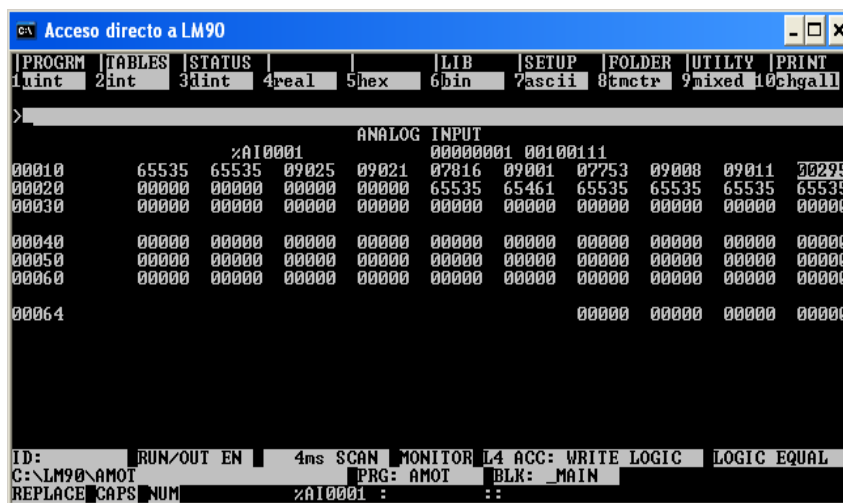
Acceso directo a LM90

|PROGRM |TABLES |STATUS | | |LIB |SETUP |FOLDER |UTILTY |PRINT
1uint 2int 3dint 4real 5hex 6bin 7ascii 8tmctr 9mixed 10chgall

>_

ANALOG INPUT

%AI0001 00000001 00100111

| | | | | | | | | | | |
|---|---|---|---|---|---|---|---|---|---|---|
| 00010 | 65535 | 65535 | 09025 | 09021 | 07816 | 09001 | 07753 | 09008 | 09011 | 0029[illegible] |
| 00020 | 00000 | 00000 | 00000 | 00000 | 65535 | 65461 | 65535 | 65535 | 65535 | 6553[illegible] |
| 00030 | 00000 | 00000 | 00000 | 00000 | 00000 | 00000 | 00000 | 00000 | 00000 | 0000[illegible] |
| 00040 | 00000 | 00000 | 00000 | 00000 | 00000 | 00000 | 00000 | 00000 | 00000 | 0000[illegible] |
| 00050 | 00000 | 00000 | 00000 | 00000 | 00000 | 00000 | 00000 | 00000 | 00000 | 0000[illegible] |
| 00060 | 00000 | 00000 | 00000 | 00000 | 00000 | 00000 | 00000 | 00000 | 00000 | 0000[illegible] |
| 00064 | | | | | | | 00000 | 00000 | 00000 | 0000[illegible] |

ID: RUN/OUT EN 4ms SCAN MONITOR L4 ACC: WRITE LOGIC LOGIC EQUAL
C:\LM90\AMOT PRG: AMOT BLK: _MAIN
REPLACE CAPS NUM %AI0001 : ::